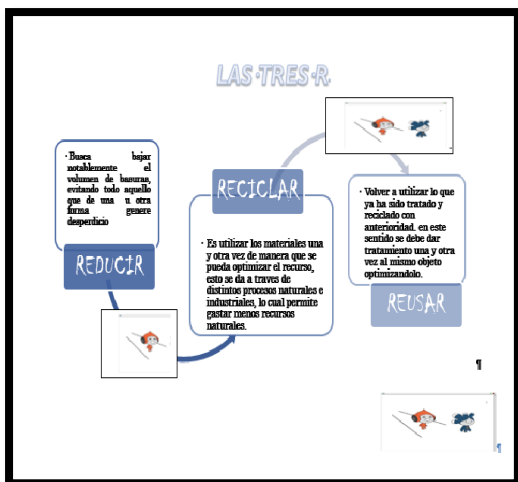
LAS·TRES·R.

· Busca bajar notablemente el volumen de basuras, evitando todo aquello que de una u otra forma genere desperdicio

REDUCIR

RECICLAR

· Es utilizar los materiales una y otra vez de manera que se pueda optimizar el recurso, esto se da a traves de distintos procesos naturales e industriales, lo cual permite gastar menos recursos naturales.

· Volver a utilizar lo que ya ha sido tratado y reciclado con anterioridad. en este sentido se debe dar tratamiento una y otra vez al mismo objeto optimizandolo.

REUSAR

¶